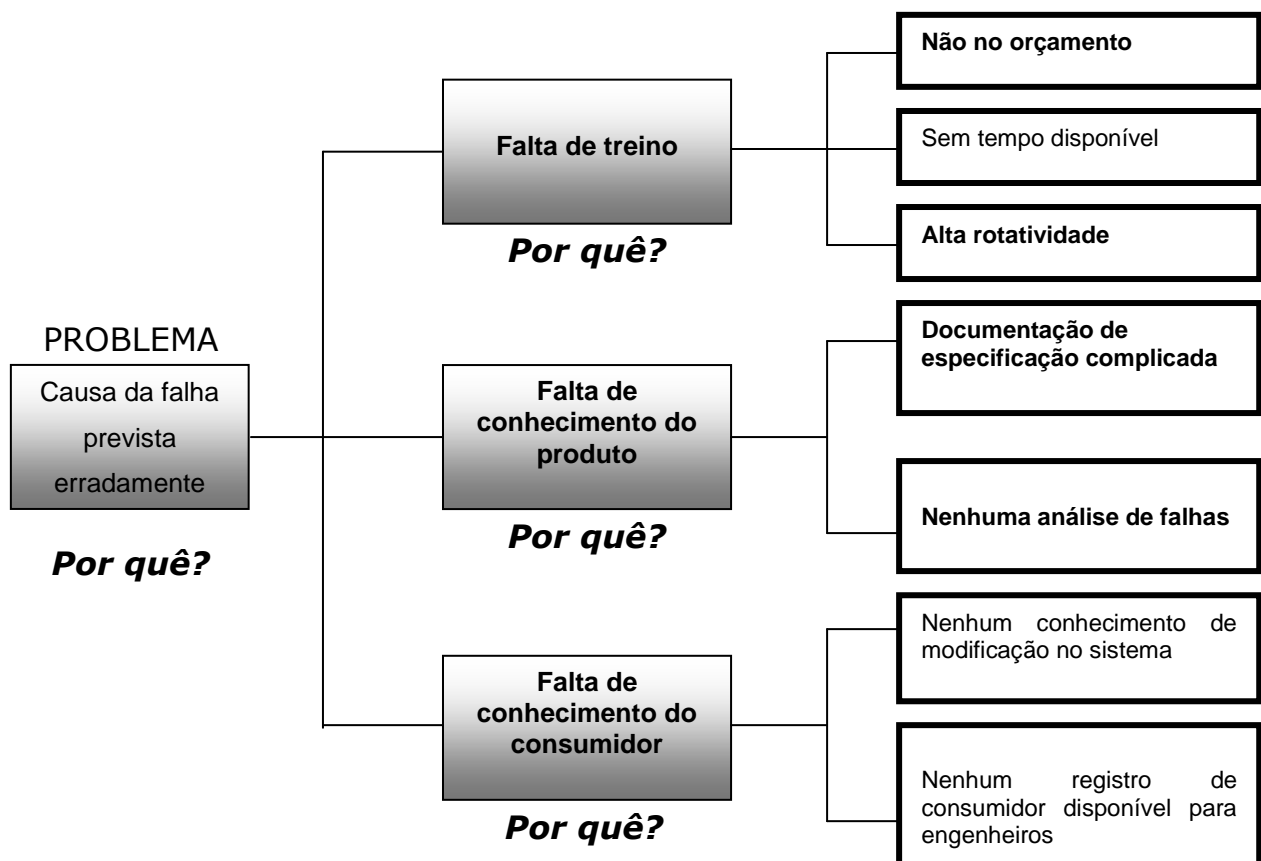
PROBLEMA

Causa da falha prevista erradamente

Por quê?

Falta de treino

Por quê?

Falta de conhecimento do produto

Por quê?

Falta de conhecimento do consumidor

Por quê?

Não no orçamento

Sem tempo disponível

Alta rotatividade

Documentação de especificação complicada

Nenhuma análise de falhas

Nenhum conhecimento de modificação no sistema

Nenhum registro de consumidor disponível para engenheiros